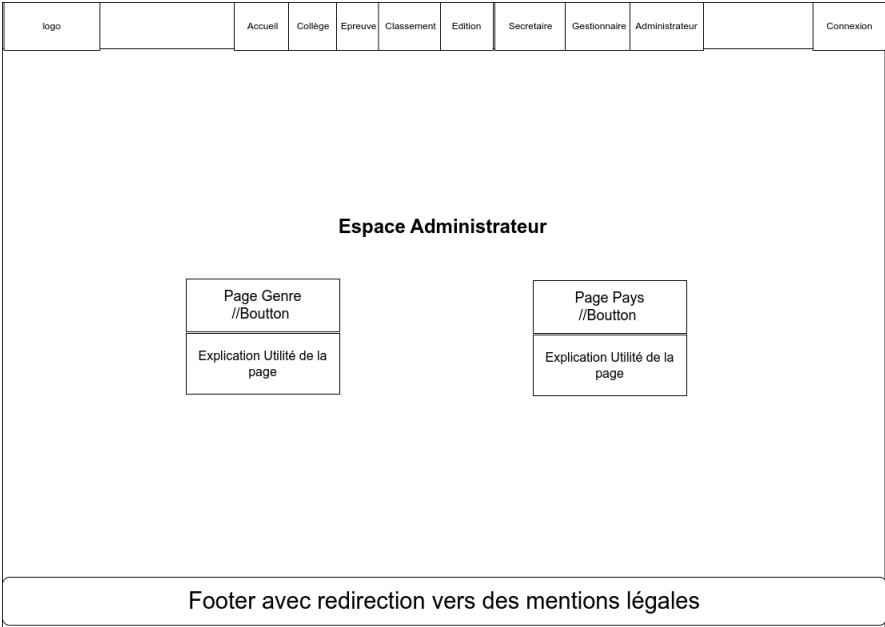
logo

Accueil Collège Epreuve Classement Edition

Secretaire Gestionnaire Administrateur

Connexion

Espace Administrateur

Page Genre
//Boutton

Explication Utilité de la page

Page Pays
//Boutton

Explication Utilité de la page

Footer avec redirection vers des mentions légales